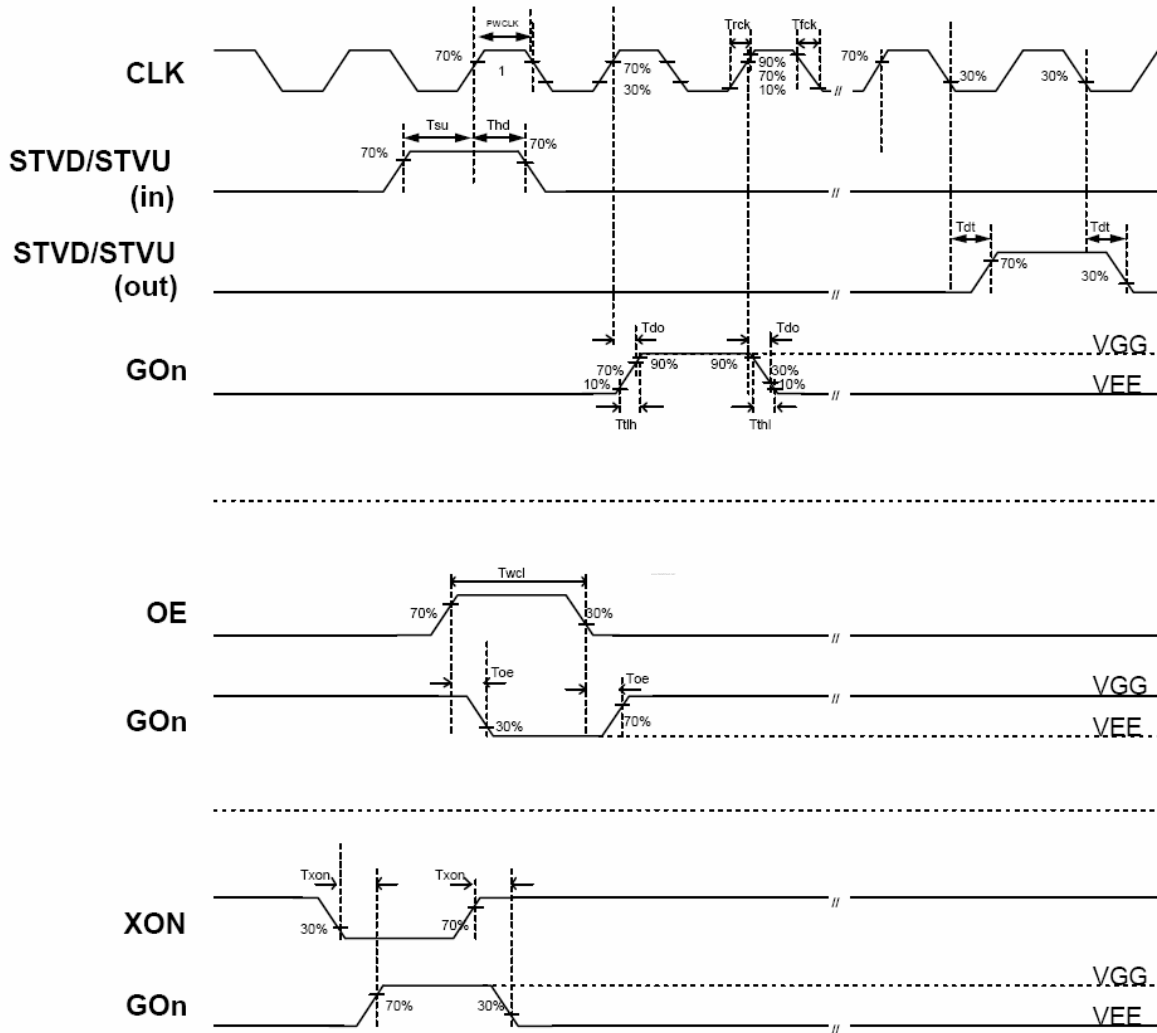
CLK
PWCLK
70%
1
70%
30%
Trck
Tfck
90%
70%
10%
//
70%
30%
30%

STVD/STVU
(in)
Tsu
Thd
70%
70%
//

STVD/STVU
(out)
Tdt
Tdt
70%
30%
//

GOn
Tdo
Tdo
70%
10%
90%
90%
30%
10%
Ttlh
Tthl
//
VGG
VEE

OE
Twcl
70%
30%
//

GOn
Toe
Toe
30%
70%
//
VGG
VEE

XON
Txon
Txon
30%
70%
//

GOn
70%
30%
//
VGG
VEE